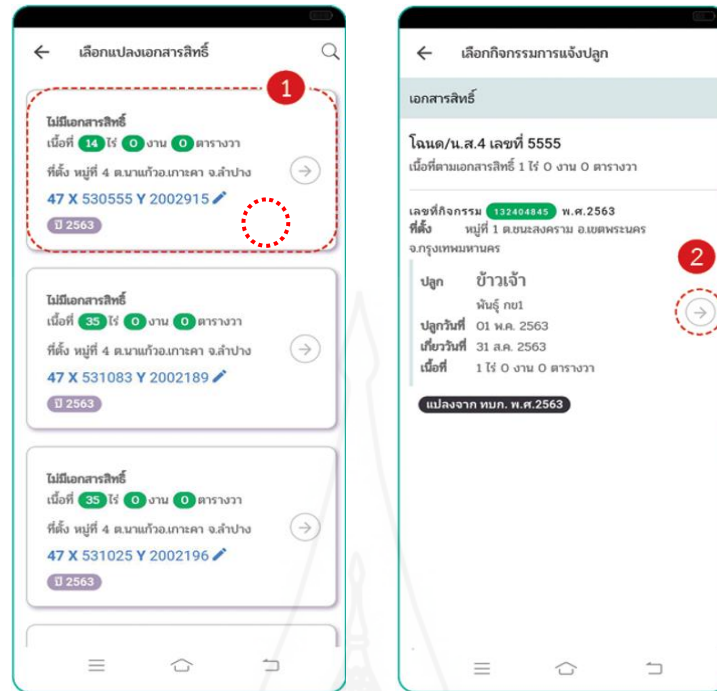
← เลือกแปลงเอกสารสิทธิ์

1

ไม่มีเอกสารสิทธิ์
เนื้อที่ 14 ไร่ 0 งาน 0 ตารางวา
ที่ตั้ง หมู่ที่ 4 ต.นาแก้วอ.เกาะคา จ.ลำปาง
47 X 530555 Y 2002915
ปี 2563

ไม่มีเอกสารสิทธิ์
เนื้อที่ 35 ไร่ 0 งาน 0 ตารางวา
ที่ตั้ง หมู่ที่ 4 ต.นาแก้วอ.เกาะคา จ.ลำปาง
47 X 531083 Y 2002189
ปี 2563

ไม่มีเอกสารสิทธิ์
เนื้อที่ 35 ไร่ 0 งาน 0 ตารางวา
ที่ตั้ง หมู่ที่ 4 ต.นาแก้วอ.เกาะคา จ.ลำปาง
47 X 531025 Y 2002196
ปี 2563

← เลือกกิจกรรมการแจ้งปลูก

เอกสารสิทธิ์

โฉนด/น.ส.4 เลขที่ 5555
เนื้อที่ตามเอกสารสิทธิ์ 1 ไร่ 0 งาน 0 ตารางวา

เลขที่กิจกรรม 132404845 พ.ศ.2563
ที่ตั้ง หมู่ที่ 1 ต.ชนะสงคราม อ.เขตพระนคร จ.กรุงเทพมหานคร

2

ปลูก ข้าวเจ้า
พันธุ์ กข1
ปลูกวันที่ 01 พ.ค. 2563
เกี่ยววันที่ 31 ส.ค. 2563
เนื้อที่ 1 ไร่ 0 งาน 0 ตารางวา

แปลงจาก ทบก. พ.ศ.2563